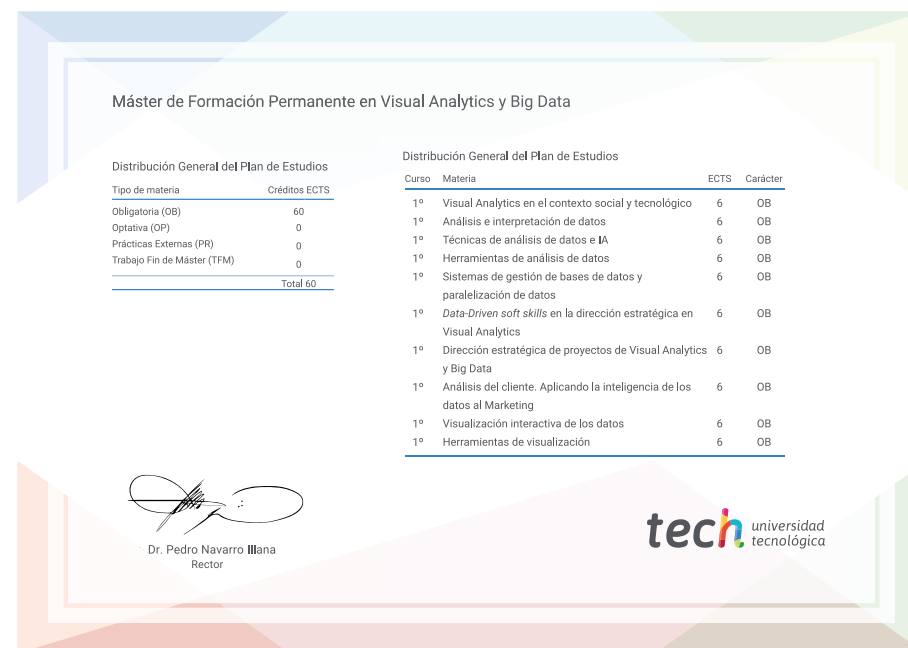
Máster de Formación Permanente en Visual Analytics y Big Data

Distribución General del Plan de Estudios

| Tipo de materia | Créditos ECTS |
|---|---|
| Obligatoria (OB) | 60 |
| Optativa (OP) | 0 |
| Prácticas Externas (PR) | 0 |
| Trabajo Fin de Máster (TFM) | 0 |
| | Total 60 |

Distribución General del Plan de Estudios

| Curso | Materia | ECTS | Carácter |
|---|---|---|---|
| 1º | Visual Analytics en el contexto social y tecnológico | 6 | OB |
| 1º | Análisis e interpretación de datos | 6 | OB |
| 1º | Técnicas de análisis de datos e IA | 6 | OB |
| 1º | Herramientas de análisis de datos | 6 | OB |
| 1º | Sistemas de gestión de bases de datos y paralelización de datos | 6 | OB |
| 1º | *Data-Driven soft skills* en la dirección estratégica en Visual Analytics | 6 | OB |
| 1º | Dirección estratégica de proyectos de Visual Analytics y Big Data | 6 | OB |
| 1º | Análisis del cliente. Aplicando la inteligencia de los datos al Marketing | 6 | OB |
| 1º | Visualización interactiva de los datos | 6 | OB |
| 1º | Herramientas de visualización | 6 | OB |

Dr. Pedro Navarro Illana
Rector

tech universidad tecnológica